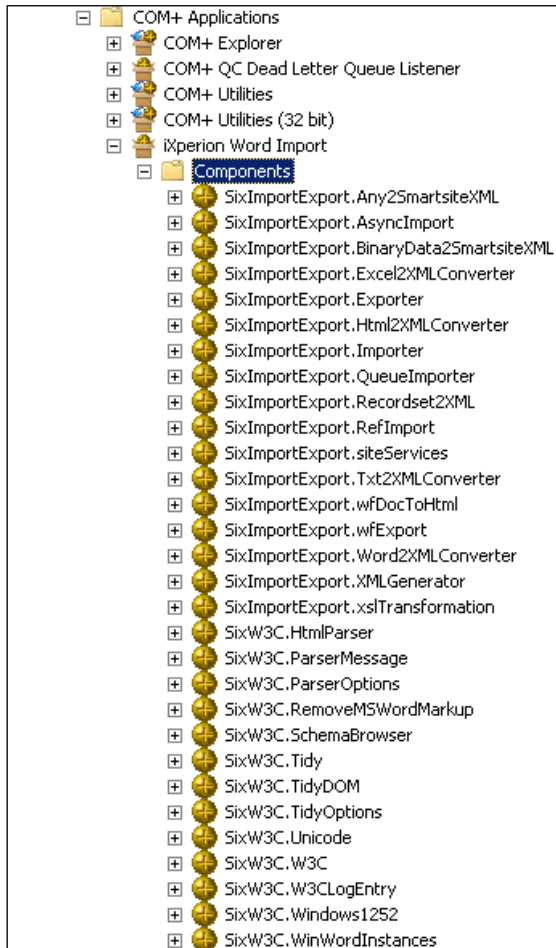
COM+ Applications
COM+ Explorer
COM+ QC Dead Letter Queue Listener
COM+ Utilities
COM+ Utilities (32 bit)
iXperion Word Import
Components
SixImportExport.Any2SmartsiteXML
SixImportExport.AsyncImport
SixImportExport.BinaryData2SmartsiteXML
SixImportExport.Excel2XMLConverter
SixImportExport.Exporter
SixImportExport.Html2XMLConverter
SixImportExport.Importer
SixImportExport.QueueImporter
SixImportExport.Recordset2XML
SixImportExport.RefImport
SixImportExport.siteServices
SixImportExport.Txt2XMLConverter
SixImportExport.wfDocToHtml
SixImportExport.wfExport
SixImportExport.Word2XMLConverter
SixImportExport.XMLGenerator
SixImportExport.xslTransformation
SixW3C.HtmlParser
SixW3C.ParserMessage
SixW3C.ParserOptions
SixW3C.RemoveMSWordMarkup
SixW3C.SchemaBrowser
SixW3C.Tidy
SixW3C.TidyDOM
SixW3C.TidyOptions
SixW3C.Unicode
SixW3C.W3C
SixW3C.W3CLogEntry
SixW3C.Windows1252
SixW3C.WinWordInstances